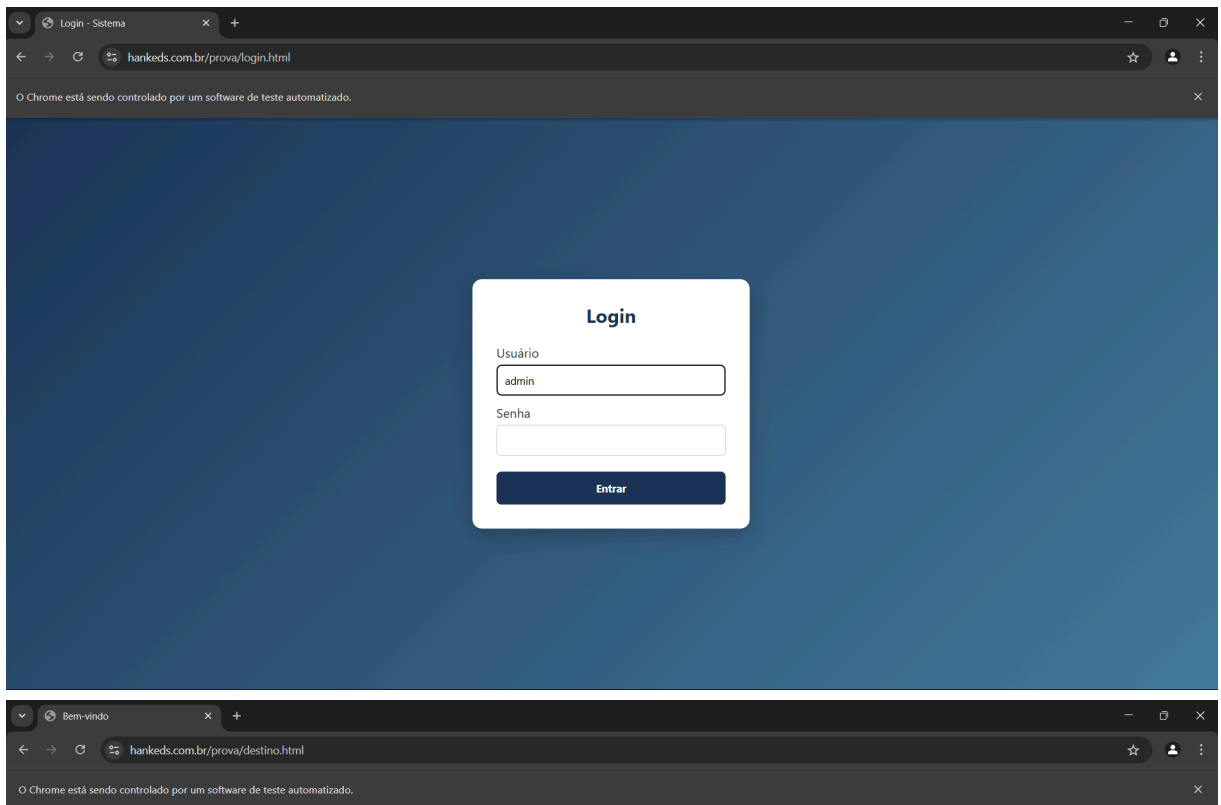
Login - Sistema

hankeds.com.br/prova/login.html

O Chrome está sendo controlado por um software de teste automatizado.

Login

Usuário

admin

Senha

Entrar

Bem-vindo

hankeds.com.br/prova/destino.html

O Chrome está sendo controlado por um software de teste automatizado.